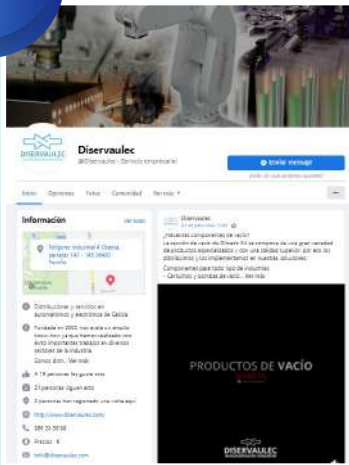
DISERVAULEC

Diservaulec
@Diservaulec · Servicio empresarial

Enviar mensaje

Inicio Opiniones Fotos Comunidad Ver más

Información Ver todo

Polígono Industrial A Granxa, parcelas 141 - 143 36400 Porriño

Distribuciones y servicios en automatismos y electrónica de Galicia

Fundada en 2002, nos avala un amplio know-how ya que hemos realizado con éxito importantes trabajos en diversos sectores de la industria.
Somos distr... Ver más

A 19 personas les gusta esto

21 personas siguen esto

2 personas han registrado una visita aquí

http://www.diservaulec.com/

986 20 30 00

Precios · €

info@diservaulec.com

Diservaulec

¿Necesitas componentes de vacío?
La sección de vacío de Elmatic SL se compone de una gran variedad de productos especializados y con una calidad superior por eso los distribuimos y los implementamos en nuestras soluciones.
Componentes para todo tipo de industrias
- Ventosas y bombas de vacío... Ver más

PRODUCTOS DE VACÍO

DISERVAULEC